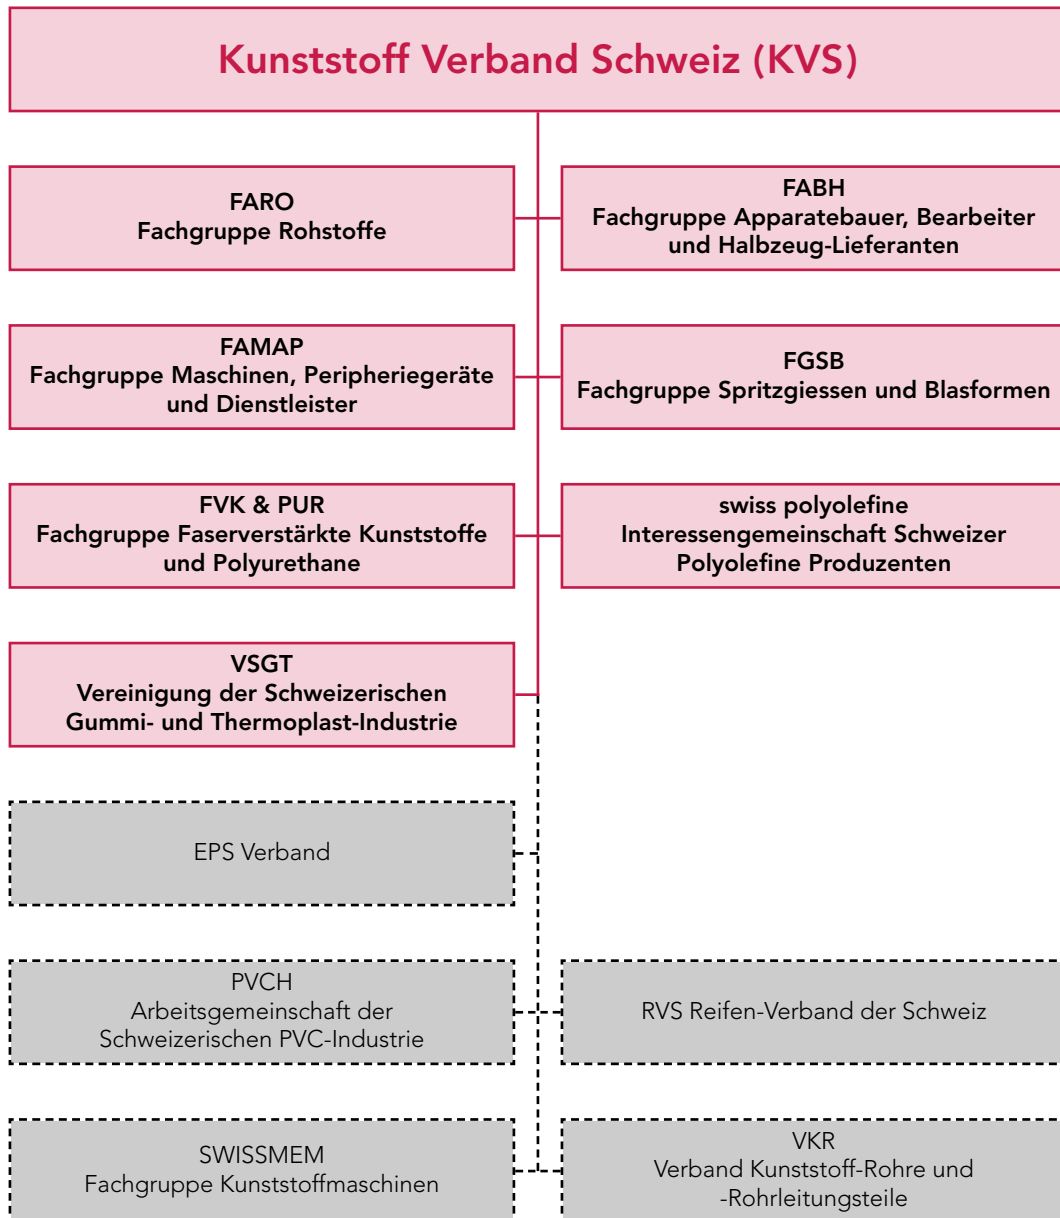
Kunststoff Verband Schweiz (KVS)

FARO
Fachgruppe Rohstoffe

FABH
Fachgruppe Apparatebauer, Bearbeiter und Halbzeug-Lieferanten

FAMAP
Fachgruppe Maschinen, Peripheriegeräte und Dienstleister

FGSB
Fachgruppe Spritzgiessen und Blasformen

FVK & PUR
Fachgruppe Faserverstärkte Kunststoffe und Polyurethane

swiss polyolefine
Interessengemeinschaft Schweizer Polyolefine Produzenten

VSGT
Vereinigung der Schweizerischen Gummi- und Thermoplast-Industrie

EPS Verband

PVCH
Arbeitsgemeinschaft der Schweizerischen PVC-Industrie

RVS Reifen-Verband der Schweiz

SWISSMEM
Fachgruppe Kunststoffmaschinen

VKR
Verband Kunststoff-Rohre und -Rohrleitungsteile